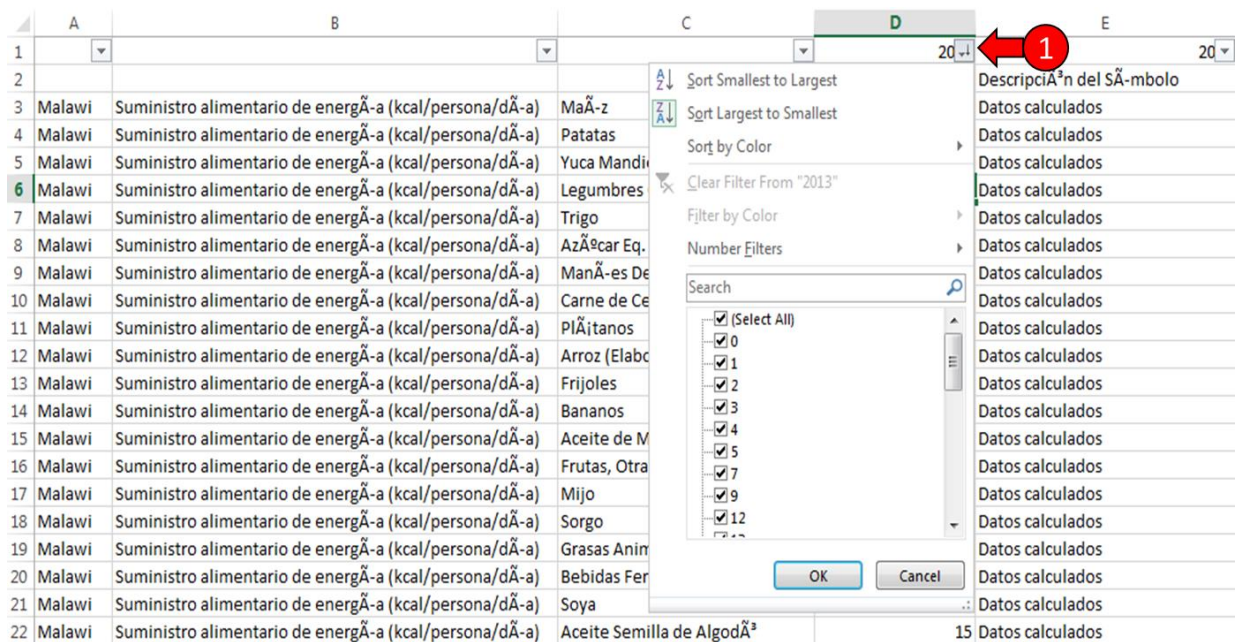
|   | A | B | C | D | E |
|---|---|---|---|---|---|
| 1 |   |   |   | 20 | 20 |
| 2 |   |   |   |   | DescripciÃ³n del SÃ­mbolo |
| 3 | Malawi | Suministro alimentario de energÃ­a (kcal/persona/dÃ­a) | MaÃ­z |   | Datos calculados |
| 4 | Malawi | Suministro alimentario de energÃ­a (kcal/persona/dÃ­a) | Patatas |   | Datos calculados |
| 5 | Malawi | Suministro alimentario de energÃ­a (kcal/persona/dÃ­a) | Yuca Mandi |   | Datos calculados |
| 6 | Malawi | Suministro alimentario de energÃ­a (kcal/persona/dÃ­a) | Legumbres |   | Datos calculados |
| 7 | Malawi | Suministro alimentario de energÃ­a (kcal/persona/dÃ­a) | Trigo |   | Datos calculados |
| 8 | Malawi | Suministro alimentario de energÃ­a (kcal/persona/dÃ­a) | AzÃºcar Eq. |   | Datos calculados |
| 9 | Malawi | Suministro alimentario de energÃ­a (kcal/persona/dÃ­a) | ManÃ­es De |   | Datos calculados |
| 10 | Malawi | Suministro alimentario de energÃ­a (kcal/persona/dÃ­a) | Carne de Ce |   | Datos calculados |
| 11 | Malawi | Suministro alimentario de energÃ­a (kcal/persona/dÃ­a) | PlÃ¡tanos |   | Datos calculados |
| 12 | Malawi | Suministro alimentario de energÃ­a (kcal/persona/dÃ­a) | Arroz (Elabo |   | Datos calculados |
| 13 | Malawi | Suministro alimentario de energÃ­a (kcal/persona/dÃ­a) | Frijoles |   | Datos calculados |
| 14 | Malawi | Suministro alimentario de energÃ­a (kcal/persona/dÃ­a) | Bananos |   | Datos calculados |
| 15 | Malawi | Suministro alimentario de energÃ­a (kcal/persona/dÃ­a) | Aceite de M |   | Datos calculados |
| 16 | Malawi | Suministro alimentario de energÃ­a (kcal/persona/dÃ­a) | Frutas, Otra |   | Datos calculados |
| 17 | Malawi | Suministro alimentario de energÃ­a (kcal/persona/dÃ­a) | Mijo |   | Datos calculados |
| 18 | Malawi | Suministro alimentario de energÃ­a (kcal/persona/dÃ­a) | Sorgo |   | Datos calculados |
| 19 | Malawi | Suministro alimentario de energÃ­a (kcal/persona/dÃ­a) | Grasas Anim |   | Datos calculados |
| 20 | Malawi | Suministro alimentario de energÃ­a (kcal/persona/dÃ­a) | Bebidas Fer |   | Datos calculados |
| 21 | Malawi | Suministro alimentario de energÃ­a (kcal/persona/dÃ­a) | Soya |   | Datos calculados |
| 22 | Malawi | Suministro alimentario de energÃ­a (kcal/persona/dÃ­a) | Aceite Semilla de AlgodÃ³ | 15 | Datos calculados |

1

Sort Smallest to Largest
Sort Largest to Smallest
Sort by Color
Clear Filter From "2013"
Filter by Color
Number Filters
Search
(Select All)
0
1
2
3
4
5
7
9
12
OK
Cancel